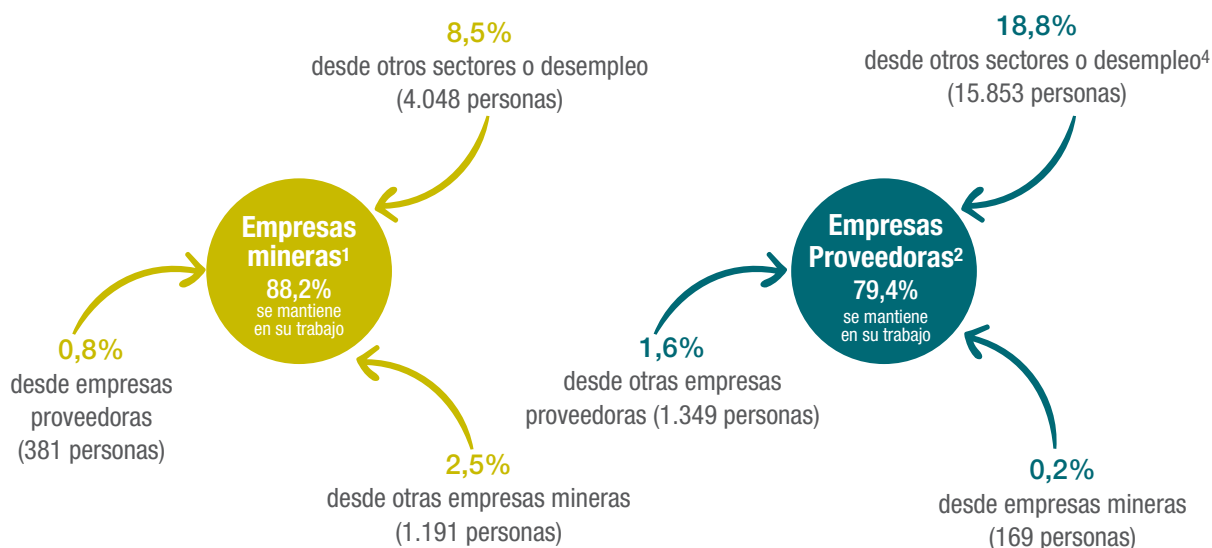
8,5%
desde otros sectores o desempleo
(4.048 personas)

Empresas mineras$^1$
88,2%
se mantiene en su trabajo

0,8%
desde empresas proveedoras
(381 personas)

2,5%
desde otras empresas mineras
(1.191 personas)

18,8%
desde otros sectores o desempleo$^4$
(15.853 personas)

Empresas Proveedoras$^2$
79,4%
se mantiene en su trabajo

1,6%
desde otras empresas proveedoras (1.349 personas)

0,2%
desde empresas mineras
(169 personas)